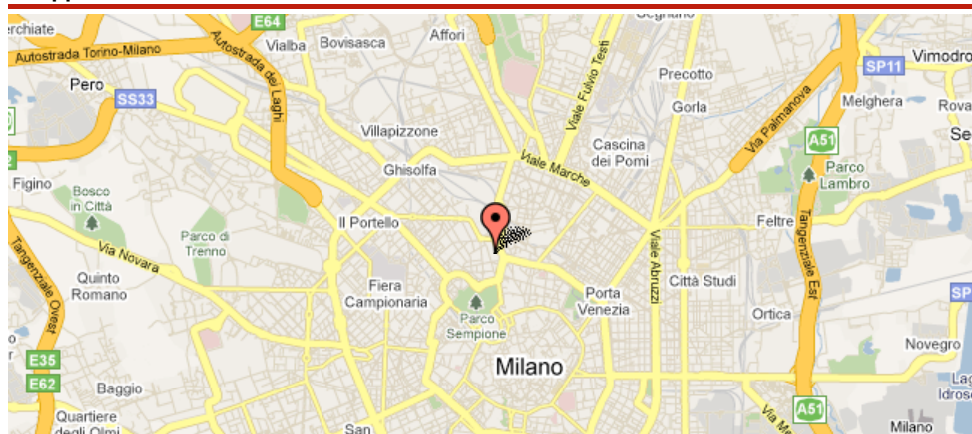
rchiate
E64
Autostrada Torino-Milano
Autostrada dei Laghi
Vialba
Bovisasca
Affori
Segnano
Vimodro
Pero
SS33
Viale Fulvio Testi
Precotto
SP11
Via Palmanova
Melghera
Rova
Gorla
Villapizzone
Cascina dei Pomi
A51
Se
Viale Marche
Ghisolfa
Parco Lambro
Figino
Bosco in Città
Il Portello
Feltre
Parco di Trenno
Viale Abruzzi
Tangenziale Est
Tangenziale Ovest
Via Novara
Quinto Romano
Fiera Campionaria
Porta Venezia
Città Studi
Parco Sempione
Ortica
E35
Milano
Novegro
E62
Baggio
Quartiere degli Olmi
San
A51
Via M
Milano
Idros